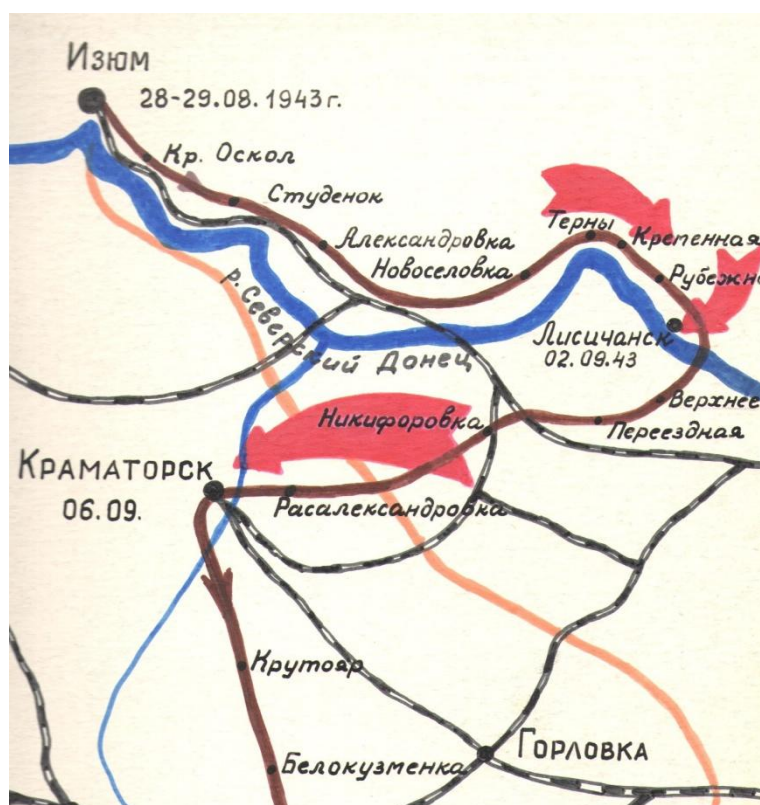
Изюм
28-29.08.1943г.
Кр. Оскол
Студенок
Александровка
Новоселовка
Терны
Крепенная
Рубежно
р. Северский Донец
Лисичанск
02.09.43
Верхнее
Переездная
Никифоровка
Краматорск
06.09.
Расалександровка
Крутояр
Горловка
Белокузменка